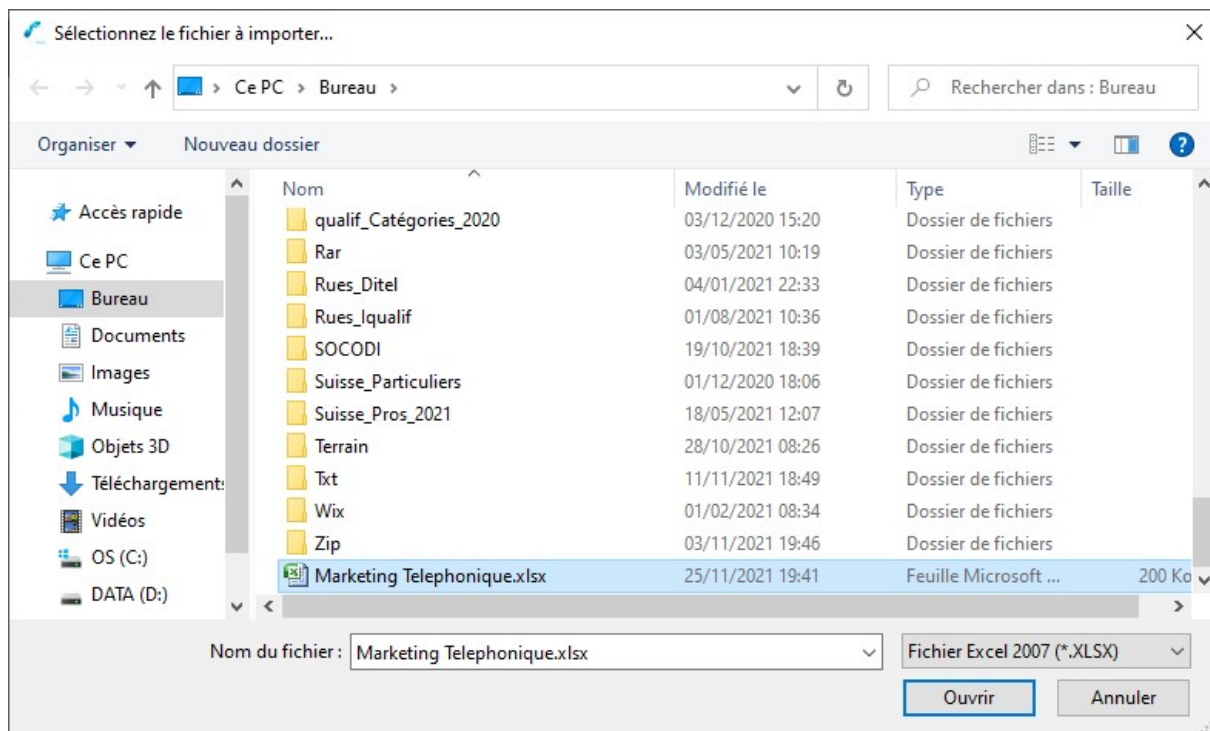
Sélectionnez le fichier à importer...

Ce PC > Bureau >

Rechercher dans : Bureau

Organiser ▾ Nouveau dossier

Accès rapide
Ce PC
Bureau
Documents
Images
Musique
Objets 3D
Téléchargements
Vidéos
OS (C:)
DATA (D:)

| Nom | Modifié le | Type | Taille |
|---|---|---|---|
| qualif_Catégories_2020 | 03/12/2020 15:20 | Dossier de fichiers | |
| Rar | 03/05/2021 10:19 | Dossier de fichiers | |
| Rues_Ditel | 04/01/2021 22:33 | Dossier de fichiers | |
| Rues_Iqualif | 01/08/2021 10:36 | Dossier de fichiers | |
| SOCODI | 19/10/2021 18:39 | Dossier de fichiers | |
| Suisse_Particuliers | 01/12/2020 18:06 | Dossier de fichiers | |
| Suisse_Pros_2021 | 18/05/2021 12:07 | Dossier de fichiers | |
| Terrain | 28/10/2021 08:26 | Dossier de fichiers | |
| Txt | 11/11/2021 18:49 | Dossier de fichiers | |
| Wix | 01/02/2021 08:34 | Dossier de fichiers | |
| Zip | 03/11/2021 19:46 | Dossier de fichiers | |
| Marketing Telephonique.xlsx | 25/11/2021 19:41 | Feuille Microsoft ... | 200 Ko |

Nom du fichier : Marketing Telephonique.xlsx

Fichier Excel 2007 (*.XLSX)

Ouvrir Annuler